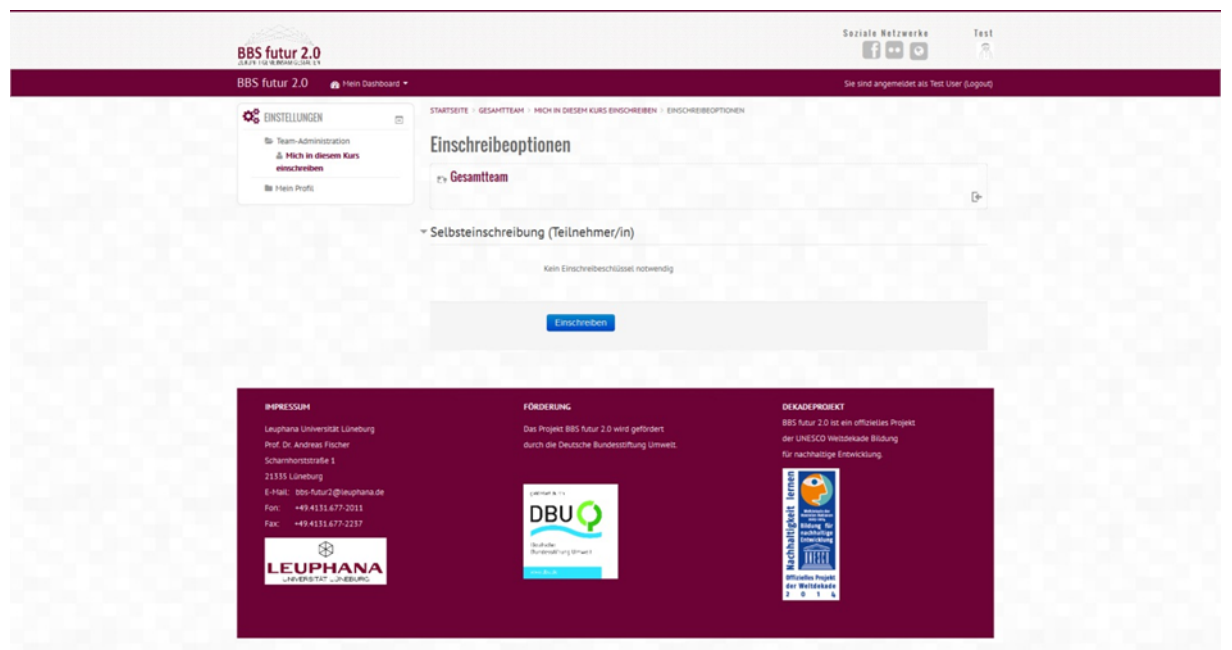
BBS futur 2.0

Soziale Netzwerke

Test

BBS futur 2.0 Mein Dashboard

Sie sind angemeldet als Test User (Logout)

EINSTELLUNGEN

Team-Administration

Mich in diesem Kurs einschreiben

Mein Profil

STARTSEITE > GESAMTTEAM > MICH IN DIESEM KURS EINSCHREIBEN > EINSCHREIBEOPTIONEN

Einschreibeoptionen

Gesamtteam

Selbsteinschreibung (Teilnehmer/in)

Kein Einschreibeschlüssel notwendig

Einschreiben

IMPRESSUM

Leuphana Universität Lüneburg
Prof. Dr. Andreas Fischer
Scharnhorststraße 1
21335 Lüneburg
E-Mail: bbs-futur2@leuphana.de
Fon: +49.4131.677-2011
Fax: +49.4131.677-2237

LEUPHANA
UNIVERSITÄT LÜNEBURG

FÖRDERUNG

Das Projekt BBS futur 2.0 wird gefördert durch die Deutsche Bundesstiftung Umwelt.

DBU
Deutsche Bundesstiftung Umwelt

DEKADEPROJEKT

BBS futur 2.0 ist ein offizielles Projekt der UNESCO Weltdekade Bildung für nachhaltige Entwicklung.

Nachhaltigkeit lernen

Bildung für nachhaltige Entwicklung

Offizielles Projekt der Weltdekade 2014